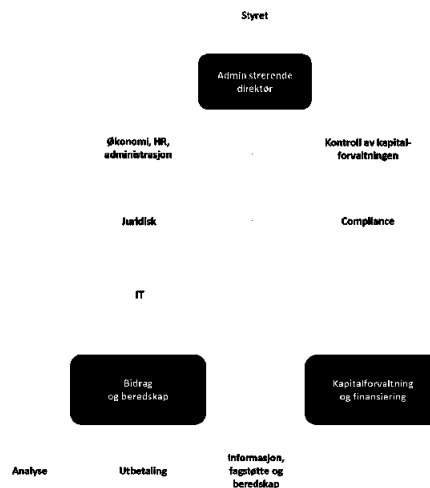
Styret

Administrerende direktør

Økonomi, HR, administrasjon

Kontroll av kapitalforvaltningen

Juridisk

Compliance

IT

Bidrag og beredskap

Kapitalforvaltning og finansiering

Analyse

Utbetaling

Informasjon, fagstøtte og beredskap